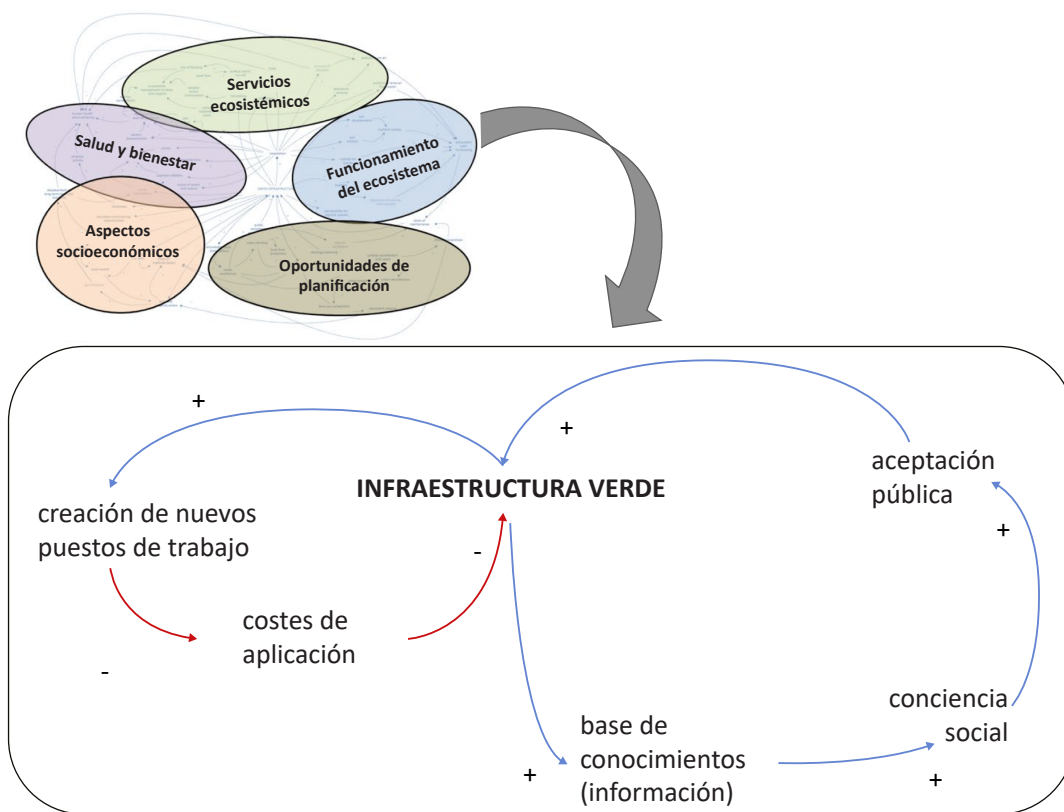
Servicios ecosistémicos

Salud y bienestar

Funcionamiento del ecosistema

Aspectos socioeconómicos

Oportunidades de planificación

+

+

aceptación pública

INFRAESTRUCTURA VERDE

creación de nuevos puestos de trabajo

-

+

costes de aplicación

-

conciencia social

base de conocimientos (información)

+

+